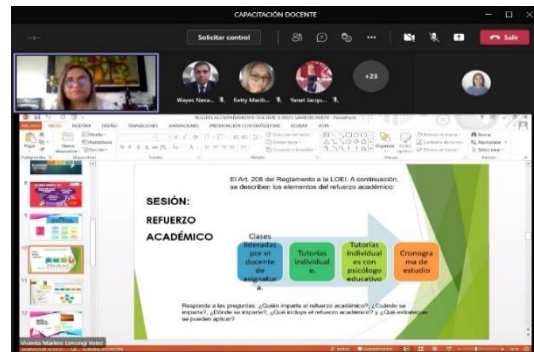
CAPACITACIÓN DOCENTE

Solicitar control

Salir

Wayes Neva...

Exthy Marib...

Yanet Jacqu...

+23

SESIÓN:

REFUERZO ACADÉMICO

El Art. 208 del Reglamento a la LOEI. A continuación, se describen los elementos del refuerzo académico:

Clases lideradas por el docente de asignatura.

Tutorías individuale.

Tutorías individuales con psicólogo educativo

Cronograma de estudio

Responda a las preguntas: ¿Quién imparte el refuerzo académico?, ¿Cuándo se imparte?, ¿Dónde se imparte?, ¿Qué incluye el refuerzo académico? y ¿Qué estrategias se pueden aplicar?

Vicenta Marlene Limongi Velez